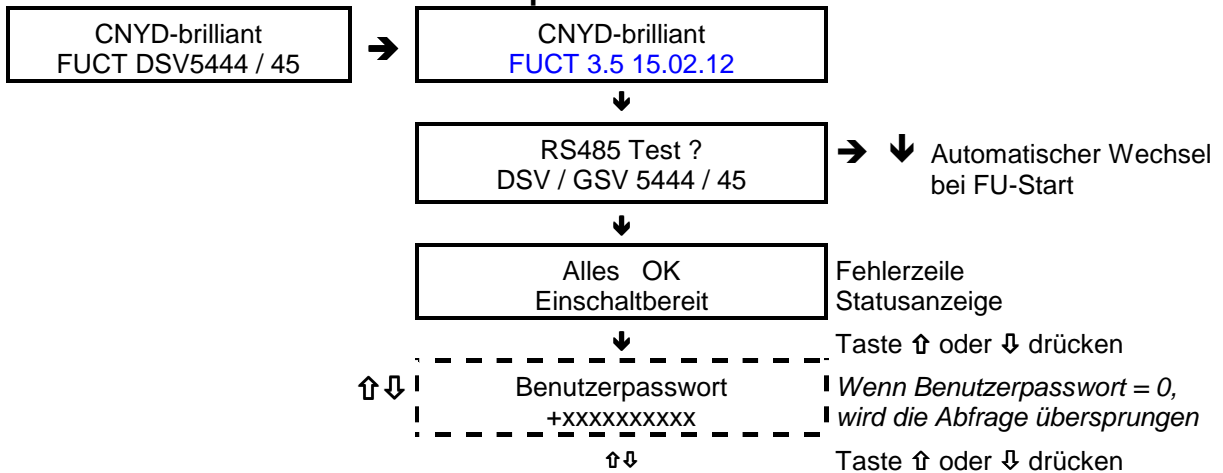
CNYD-brilliant
FUCT DSV5444 / 45

➔

CNYD-brilliant
FUCT 3.5 15.02.12

↓

RS485 Test ?
DSV / GSV 5444 / 45

➔ ↓ Automatischer Wechsel bei FU-Start

↓

Alles OK
Einschaltbereit

Fehlerzeile
Statusanzeige

↓

Taste ⇧ oder ⇩ drücken

⇧⇩

Benutzerpasswort
+xxxxxxxxxx

*Wenn Benutzerpasswort = 0, wird die Abfrage übersprungen*

⇧⇩

Taste ⇧ oder ⇩ drücken